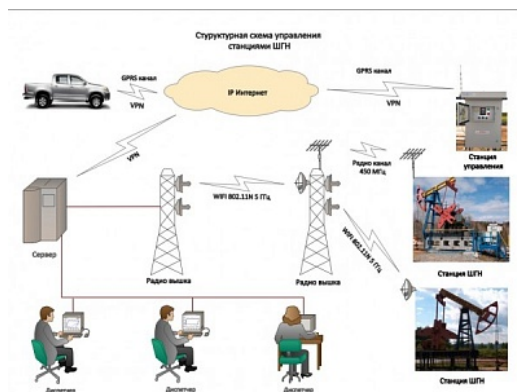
Структурная схема управления станциями ШГН

GPRS канал

VPN

IP Интернет

GPRS канал

VPN

VPN

Станция управления

Радио канал 450 МГц

WIFI 802.11N 5 ГГц

WIFI 802.11N 5 ГГц

Сервер

Радио вышка

Радио вышка

Станция ШГН

Станция ШГН

Диспетчер

Диспетчер

Диспетчер